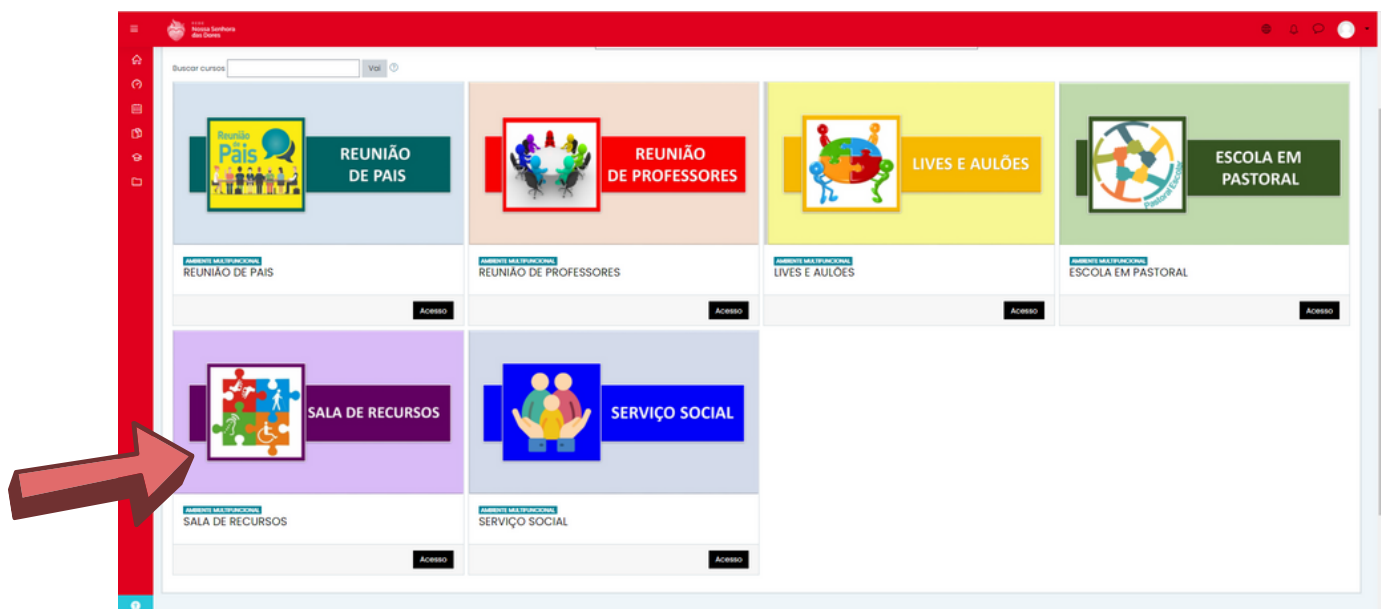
Nossa Senhora das Dores

Buscar cursos Vai

Reunião de Pais

REUNIÃO DE PAIS

AMBIENTE MULTIFUNCIONAL
REUNIÃO DE PAIS

Acesso

REUNIÃO DE PROFESSORES

AMBIENTE MULTIFUNCIONAL
REUNIÃO DE PROFESSORES

Acesso

LIVES E AULÕES

AMBIENTE MULTIFUNCIONAL
LIVES E AULÕES

Acesso

Pastoral Escolar

ESCOLA EM PASTORAL

AMBIENTE MULTIFUNCIONAL
ESCOLA EM PASTORAL

Acesso

SALA DE RECURSOS

AMBIENTE MULTIFUNCIONAL
SALA DE RECURSOS

Acesso

SERVIÇO SOCIAL

AMBIENTE MULTIFUNCIONAL
SERVIÇO SOCIAL

Acesso